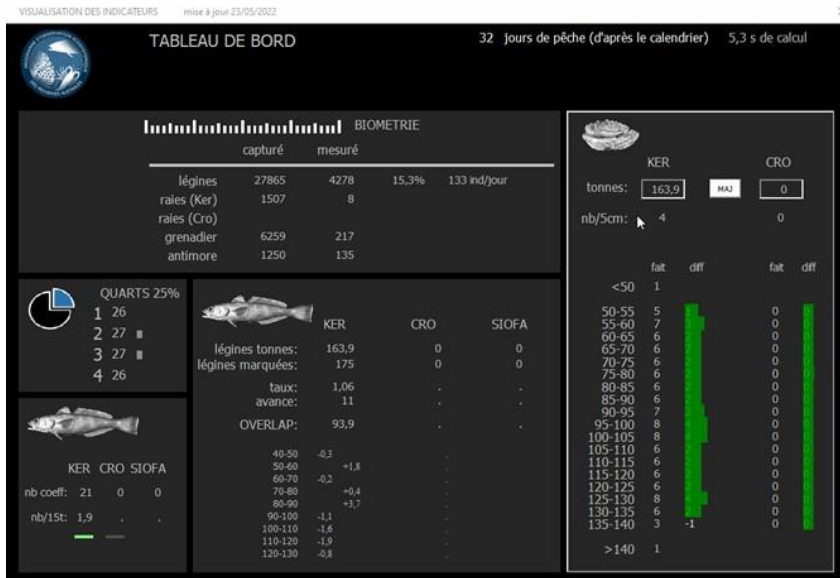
VISUALISATION DES INDICATEURS mise à jour 23/05/2022

TABLEAU DE BORD

32 jours de pêche (d'après le calendrier) 5,3 s de calcul

BIOMETRIE

| | capturé | mesuré | | |
|---|---|---|---|---|
| légines | 27865 | 4278 | 15,3% | 133 ind/jour |
| raies (Ker) | 1507 | 8 | | |
| raies (Cro) | | | | |
| grenadier | 6259 | 217 | | |
| antimore | 1250 | 135 | | |

QUARTS 25%
1 26
2 27
3 27
4 26

| | KER | CRO | SIOFA |
|---|---|---|---|
| légines tonnes: | 163,9 | 0 | 0 |
| légines marquées: | 175 | 0 | 0 |
| taux: | 1,06 | . | . |
| avance: | 11 | . | . |
| OVERLAP: | 93,9 | . | . |

40-50 -0,3
50-60 +1,8
60-70 -0,2
70-80 +0,4
80-90 +3,7
90-100 -1,1
100-110 -1,6
110-120 -1,9
120-130 -0,8

| | KER | CRO | SIOFA |
|---|---|---|---|
| nb coeff: | 21 | 0 | 0 |
| nb/15t: | 1,9 | . | . |

| | KER | | CRO | |
|---|---|---|---|---|
| tonnes: | 163,9 | MAJ | 0 | |
| nb/5cm: | 4 | | 0 | |
| | fait | diff | fait | diff |
| <50 | 1 | | | |
| 50-55 | 5 | | 0 | |
| 55-60 | 7 | | 0 | |
| 60-65 | 6 | | 0 | |
| 65-70 | 6 | | 0 | |
| 70-75 | 6 | | 0 | |
| 75-80 | 6 | | 0 | |
| 80-85 | 6 | | 0 | |
| 85-90 | 6 | | 0 | |
| 90-95 | 7 | | 0 | |
| 95-100 | 8 | | 0 | |
| 100-105 | 8 | | 0 | |
| 105-110 | 6 | | 0 | |
| 110-115 | 6 | | 0 | |
| 115-120 | 6 | | 0 | |
| 120-125 | 6 | | 0 | |
| 125-130 | 8 | | 0 | |
| 130-135 | 6 | | 0 | |
| 135-140 | 3 | -1 | 0 | |
| >140 | 1 | | | |